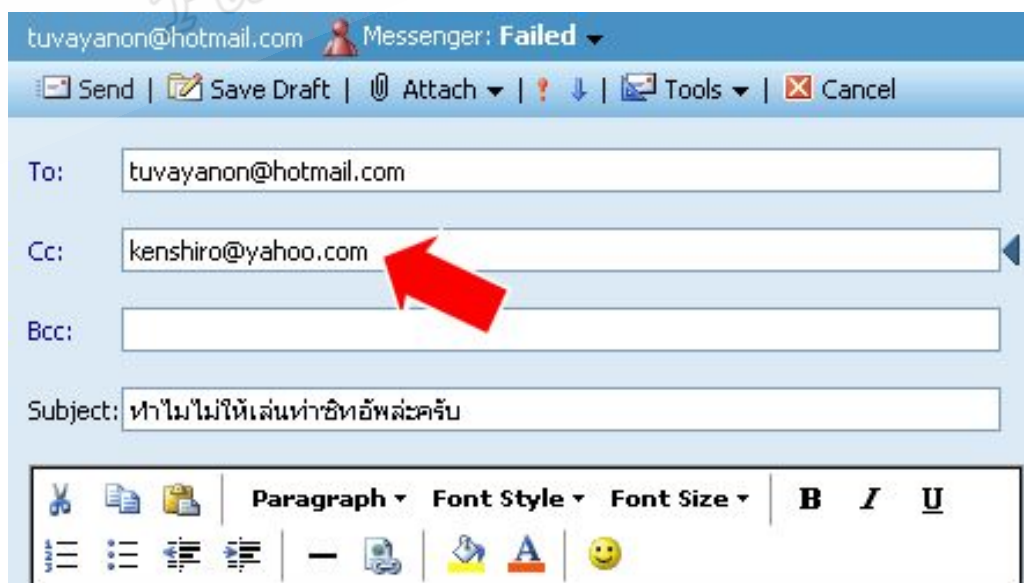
tuvayanon@hotmail.com Messenger: Failed

Send | Save Draft | Attach | | Tools | Cancel

To: tuvayanon@hotmail.com

Cc: kenshiro@yahoo.com

Bcc:

Subject: ทำไมไม่ให้เล่นท่าซิทอัพล่ะครับ

Paragraph Font Style Font Size B I U